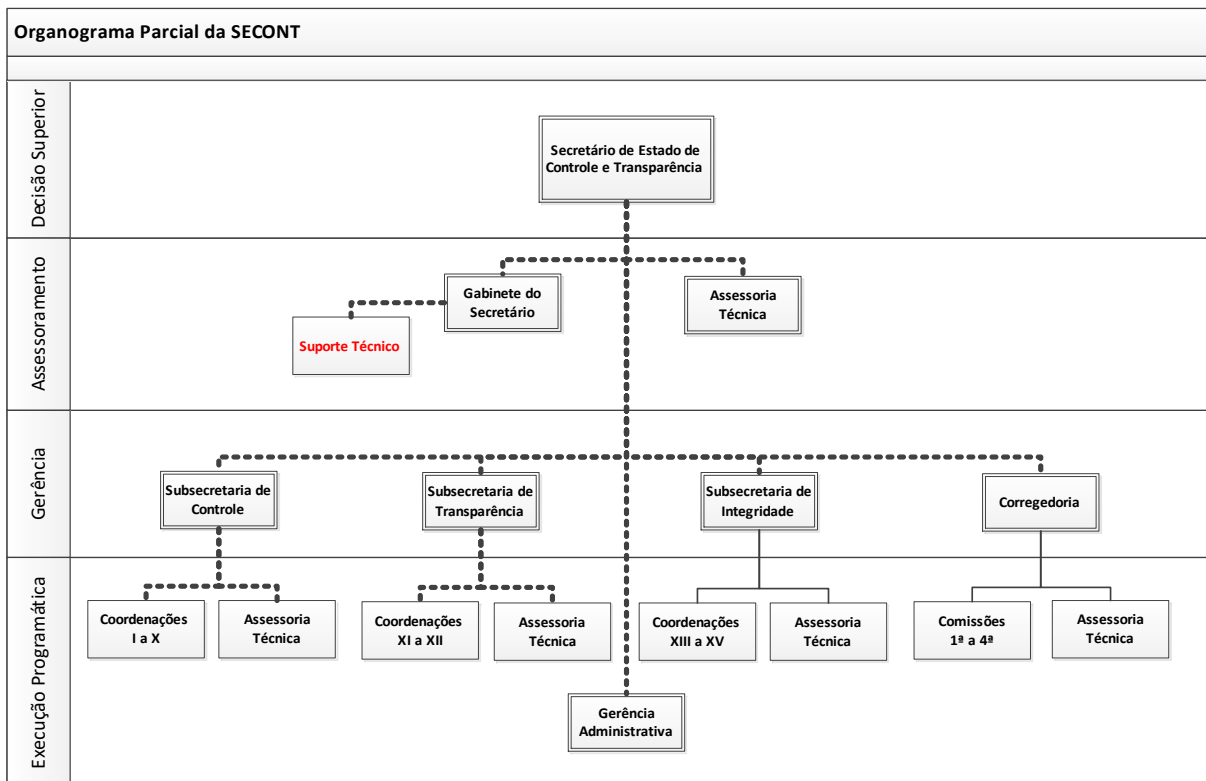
Organograma Parcial da SECONT

Decisão Superior

Secretário de Estado de Controle e Transparência

Assessoramento

Gabinete do Secretário

Assessoria Técnica

Suporte Técnico

Gerência

Subsecretaria de Controle

Subsecretaria de Transparência

Subsecretaria de Integridade

Corregedoria

Execução Programática

Coordenações I a X

Assessoria Técnica

Coordenações XI a XII

Assessoria Técnica

Coordenações XIII a XV

Assessoria Técnica

Comissões 1ª a 4ª

Assessoria Técnica

Gerência Administrativa